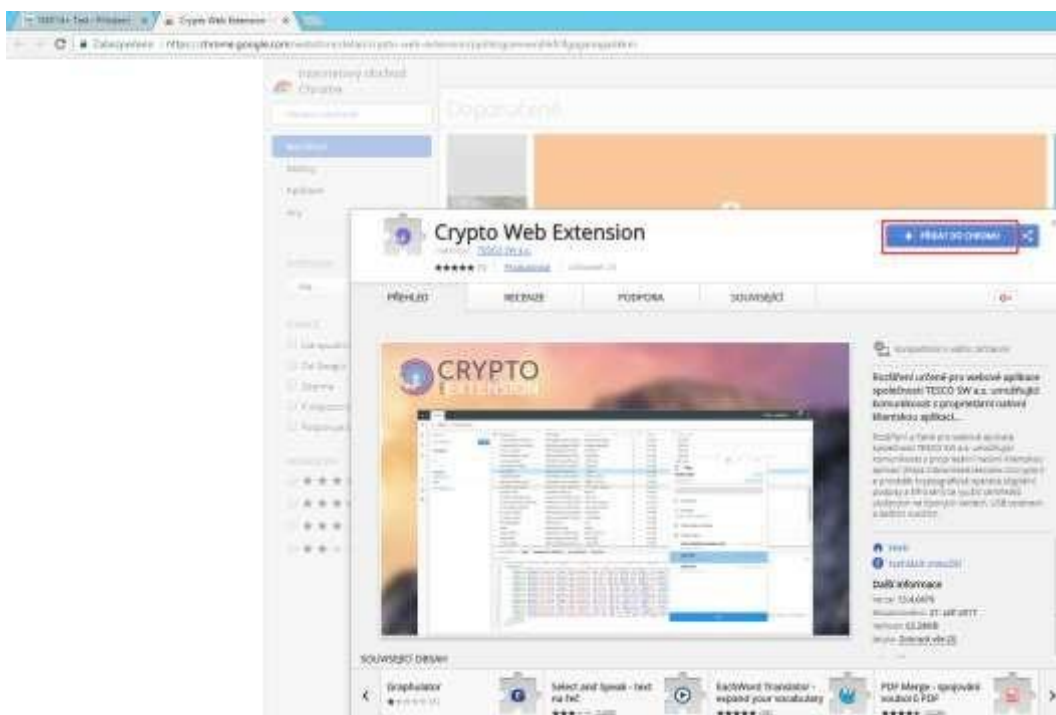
Crypto Web Extension

TESCO SW a.s.

★★★★★

Produktivita

+ PŘIDAT DO CHROMU

PŘEHLED

RECENZE

PODPORA

SOUVISEJÍCÍ

G+

CRYPTO EXTENSION

Rozšíření určené pro webové aplikace společnosti TESCO SW a.s. umožňující komunikovat s prostředím nativní klientské aplikace...

Další informace

Internetový obchod Chrome

Doporučené

SOUVISEJÍCÍ OBSAH

Graphulator

Select and Speak - text na řeč

EachWord Translator - expand your vocabulary

PDF Merge - spojování souborů PDF